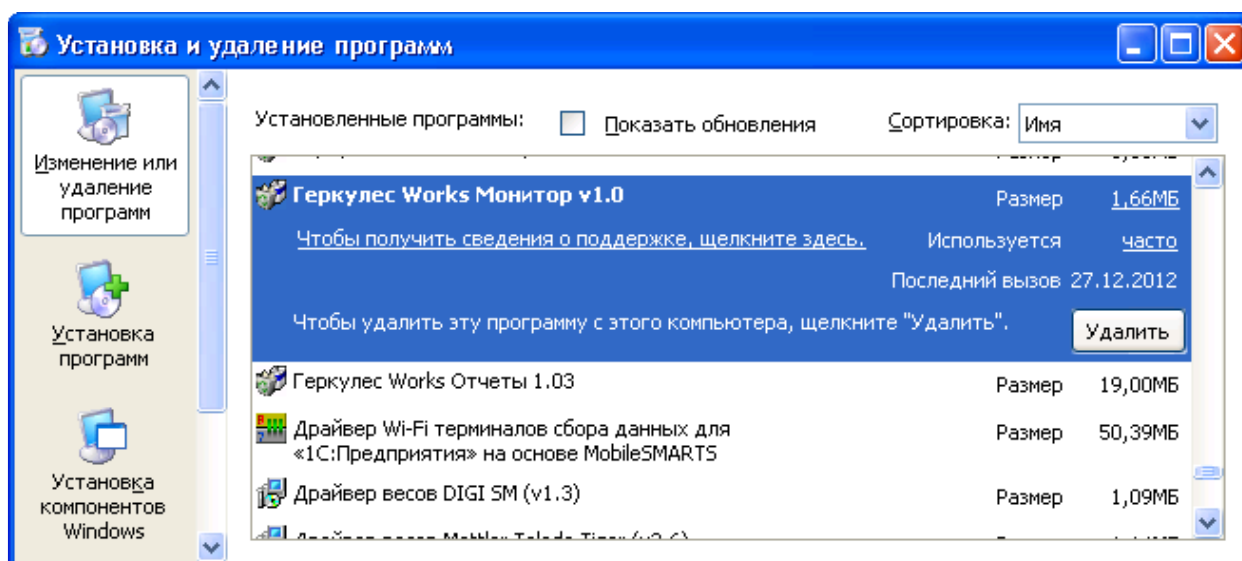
Установка и удаление программ

Изменение или удаление программ

Установка программ

Установка компонентов Windows

Установленные программы: Показать обновления Сортировка: Имя

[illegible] Размер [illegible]

Геркулес Works Монитор v1.0 Размер 1,66МБ

Чтобы получить сведения о поддержке, щелкните здесь. Используется часто

Последний вызов 27.12.2012

Чтобы удалить эту программу с этого компьютера, щелкните "Удалить". Удалить

Геркулес Works Отчеты 1.03 Размер 19,00МБ

Драйвер Wi-Fi терминалов сбора данных для «1С:Предприятия» на основе MobileSMARTS Размер 50,39МБ

Драйвер весов DIGI SM (v1.3) Размер 1,09МБ

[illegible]